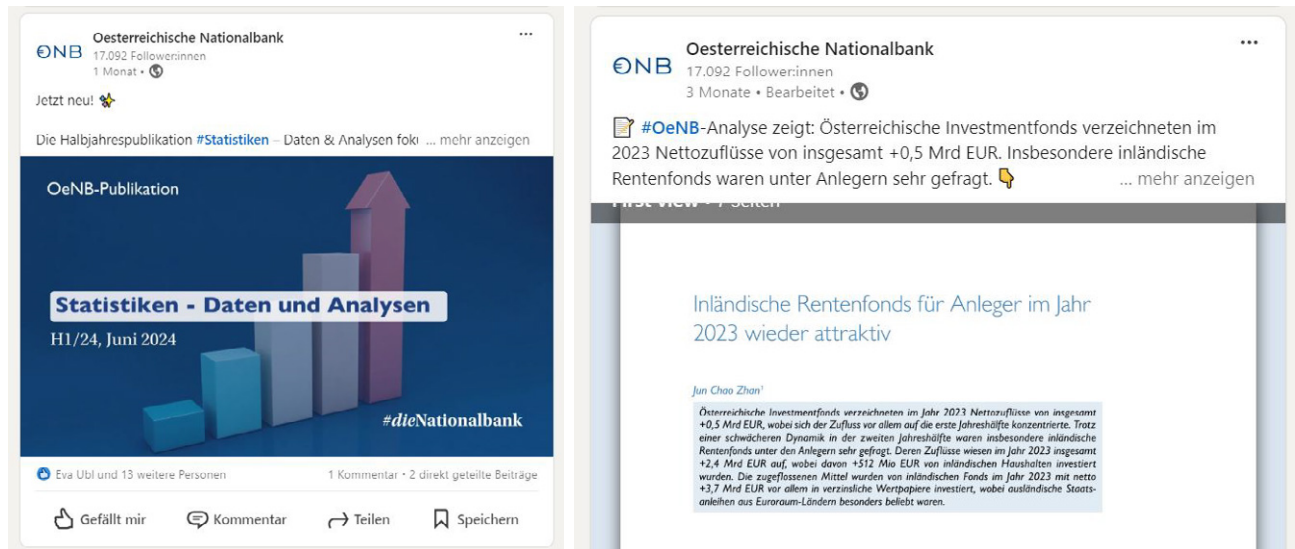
ƟNB Oesterreichische Nationalbank
17.092 Follower:innen
1 Monat •

...

Jetzt neu!

Die Halbjahrespublikation #Statistiken – Daten & Analysen foku ... mehr anzeigen

OeNB-Publikation

Statistiken - Daten und Analysen

H1/24, Juni 2024

#dieNationalbank

Eva Ubl und 13 weitere Personen

1 Kommentar • 2 direkt geteilte Beiträge

Gefällt mir

Kommentar

Teilen

Speichern

ƟNB Oesterreichische Nationalbank
17.092 Follower:innen
3 Monate • Bearbeitet •

...

#OeNB-Analyse zeigt: Österreichische Investmentfonds verzeichneten im 2023 Nettozuflüsse von insgesamt +0,5 Mrd EUR. Insbesondere inländische Rentenfonds waren unter Anlegern sehr gefragt. ... mehr anzeigen

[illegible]

Inländische Rentenfonds für Anleger im Jahr 2023 wieder attraktiv

Jun Chao Zhan¹

Österreichische Investmentfonds verzeichneten im Jahr 2023 Nettozuflüsse von insgesamt +0,5 Mrd EUR, wobei sich der Zufluss vor allem auf die erste Jahreshälfte konzentrierte. Trotz einer schwächeren Dynamik in der zweiten Jahreshälfte waren insbesondere inländische Rentenfonds unter den Anlegern sehr gefragt. Deren Zuflüsse wiesen im Jahr 2023 insgesamt +2,4 Mrd EUR auf, wobei davon +512 Mio EUR von inländischen Haushalten investiert wurden. Die zugeflossenen Mittel wurden von inländischen Fonds im Jahr 2023 mit netto +3,7 Mrd EUR vor allem in verzinsliche Wertpapiere investiert, wobei ausländische Staatsanleihen aus Euroraum-Ländern besonders beliebt waren.